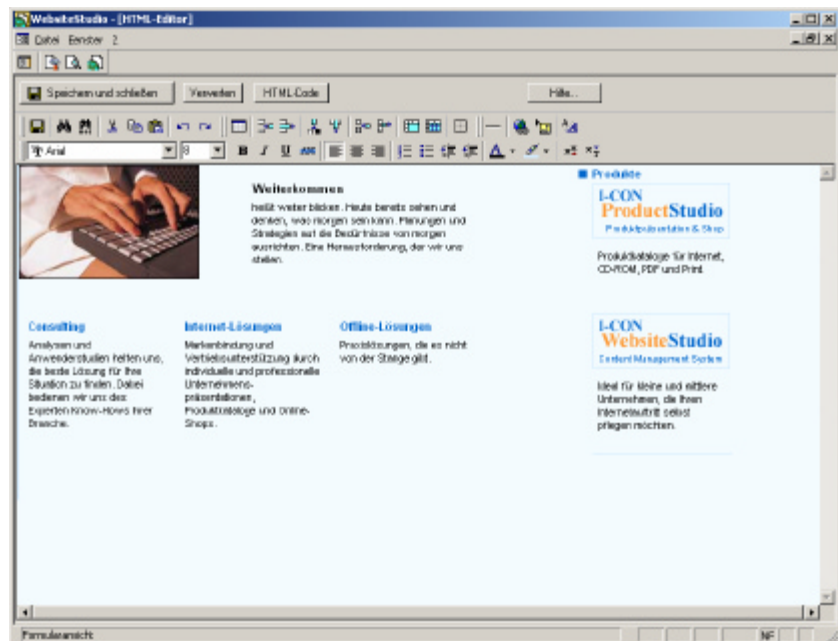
WebsiteStudio - [HTML-Editor]

Datei Fenster ?

Speichern und schließen | Verwerfen | HTML-Code | Hilfe...

Arial | 8

Weiterkommen

heißt weiter blicken. Heute bereits sehen und denken, was morgen sein kann. Planungen und Strategien auf die Bedürfnisse von morgen ausrichten. Eine Herausforderung, der wir uns stellen.

Produkte

I-CON ProductStudio
Produktpräsentation & Shop

Produktkataloge für Internet, CD-ROM, PDF und Print.

I-CON WebsiteStudio
Content Management System

Ideal für kleine und mittlere Unternehmen, die Ihren Internetauftritt selbst pflegen möchten.

Consulting

Analysen und Anwenderstudien helfen uns, die beste Lösung für Ihre Situation zu finden. Dabei bedienen wir uns des Experten-Know-Hows Ihrer Branche.

Internet-Lösungen

Markenbindung und Vertriebsunterstützung durch individuelle und professionelle Unternehmens-präsentationen, Produktkataloge und Online-Shops.

Offline-Lösungen

Praxislösungen, die es nicht von der Stange gibt.

Formularansicht

NF